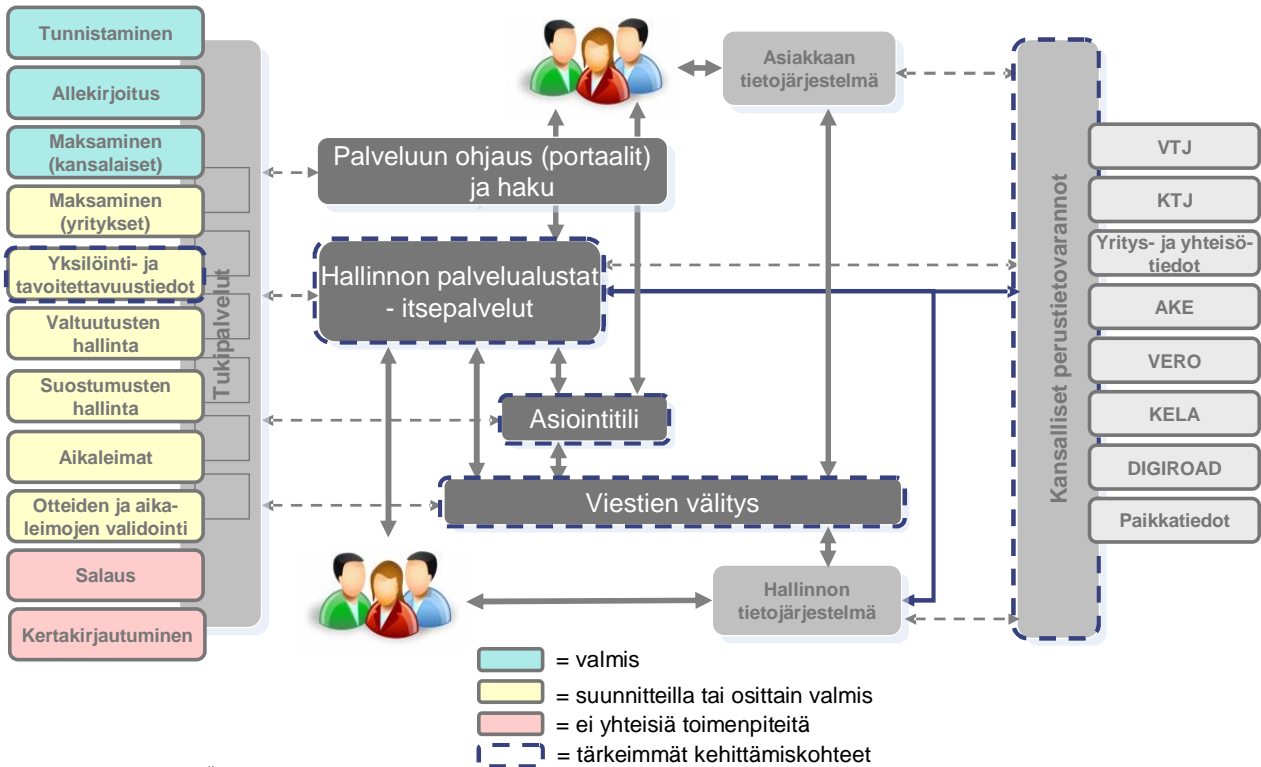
Tunnistaminen

Allekirjoitus

Maksaminen (kansalaiset)

Maksaminen (yritykset)

Yksilöinti- ja tavoitettavuustiedot

Valtuutusten hallinta

Suostumusten hallinta

Aikaleimat

Otteiden ja aikaleimojen validointi

Salaus

Kertakirjautuminen

Tukipalvelut

Asiakkaan tietojärjestelmä

Palveluun ohjaus (portaalit) ja haku

Hallinnon palvelualustat - itsepalvelut

Asiointitili

Viestien välitys

Hallinnon tietojärjestelmä

Kansalliset perustietovarannot

VTJ

KTJ

Yritys- ja yhteisötiedot

AKE

VERO

KELA

DIGIROAD

Paikkatiedot

= valmis

= suunnitteilla tai osittain valmis

= ei yhteisiä toimenpiteitä

= tärkeimmät kehittämiskohteet